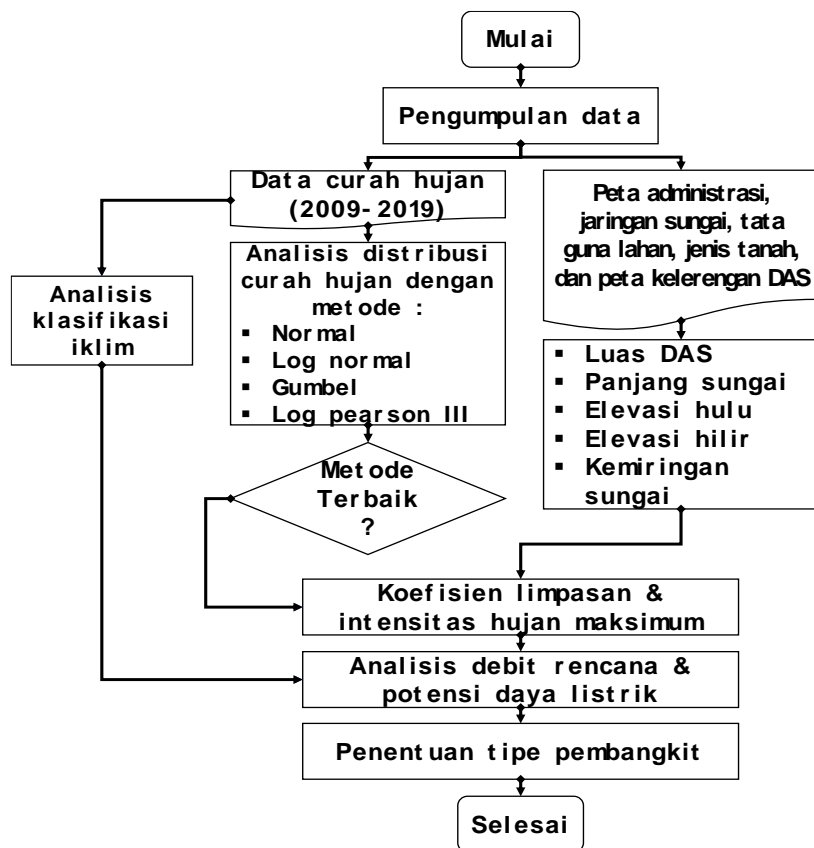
Mulai

Pengumpulan data

Data curah hujan (2009-2019)

Peta administrasi, jaringan sungai, tata guna lahan, jenis tanah, dan peta kelerengan DAS

Analisis klasifikasi iklim

Analisis distribusi curah hujan dengan metode :
- Normal
- Log normal
- Gumbel
- Log pearson III

- Luas DAS
- Panjang sungai
- Elevasi hulu
- Elevasi hilir
- Kemiringan sungai

Metode Terbaik ?

Koefisien limpasan & intensitas hujan maksimum

Analisis debit rencana & potensi daya listrik

Penentuan tipe pembangkit

Selesai